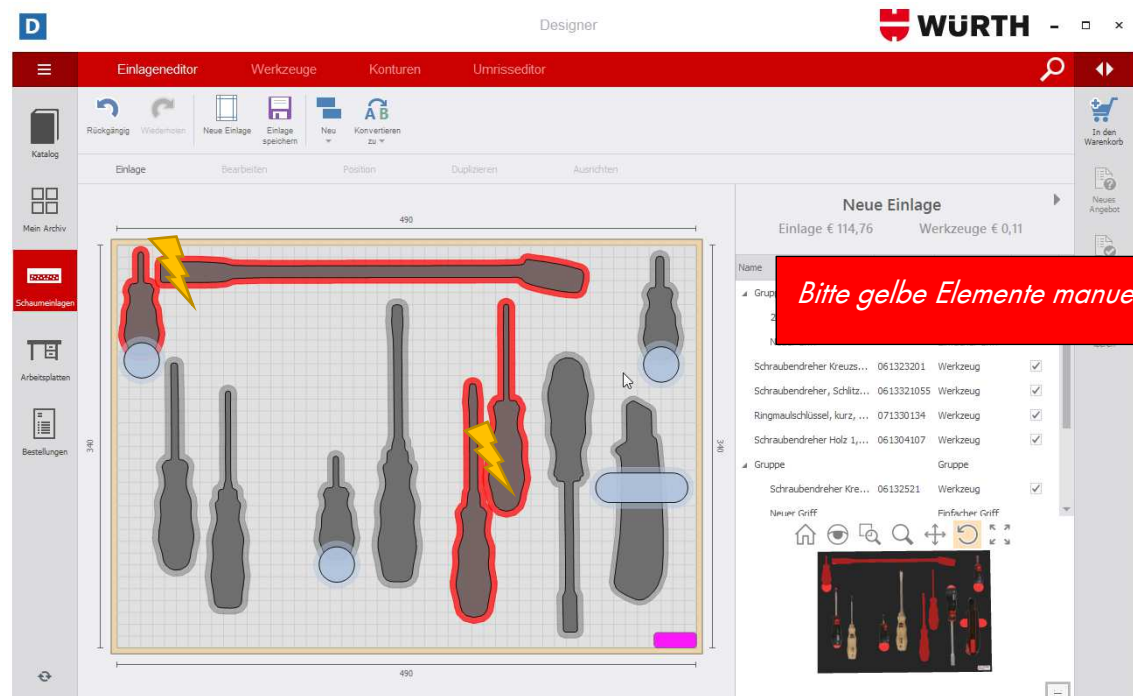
D

Designer

WÜRTH

Einlageneditor Werkzeuge Konturen Umrisseditor

Katalog

Mein Archiv

Schaumeinlagen

Arbeitsplatten

Bestellungen

Rückgängig Wiederholen Neue Einlage Einlage speichern Neu Konvertieren zu

Einlage Bearbeiten Position Duplizieren Ausrichten

490

340

340

490

In den Warenkorb

Neues Angebot

Neue Einlage

Einlage € 114,76 Werkzeuge € 0,11

Name

Grupp

Bitte gelbe Elemente manue

| Schraubendreher Kreuzs... | 061323201 | Werkzeug | ✓ |
|---|---|---|---|
| Schraubendreher, Schlitz... | 0613321055 | Werkzeug | ✓ |
| Ringmaulschlüssel, kurz, ... | 071330134 | Werkzeug | ✓ |
| Schraubendreher Holz 1,... | 061304107 | Werkzeug | ✓ |
| Gruppe | | Gruppe | |
| Schraubendreher Kre... | 06132521 | Werkzeug | ✓ |
| Neuer Griff | | Einfacher Griff | |